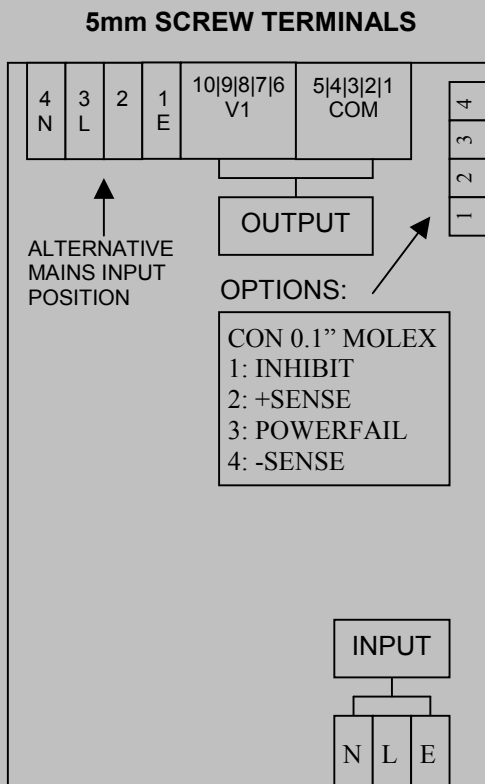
5mm SCREW TERMINALS

4
N

3
L

2

1
E

10|9|8|7|6
V1

5|4|3|2|1
COM

4
3
2
1

OUTPUT

ALTERNATIVE MAINS INPUT POSITION

OPTIONS:

CON 0.1" MOLEX
1: INHIBIT
2: +SENSE
3: POWERFAIL
4: -SENSE

INPUT

N
L
E